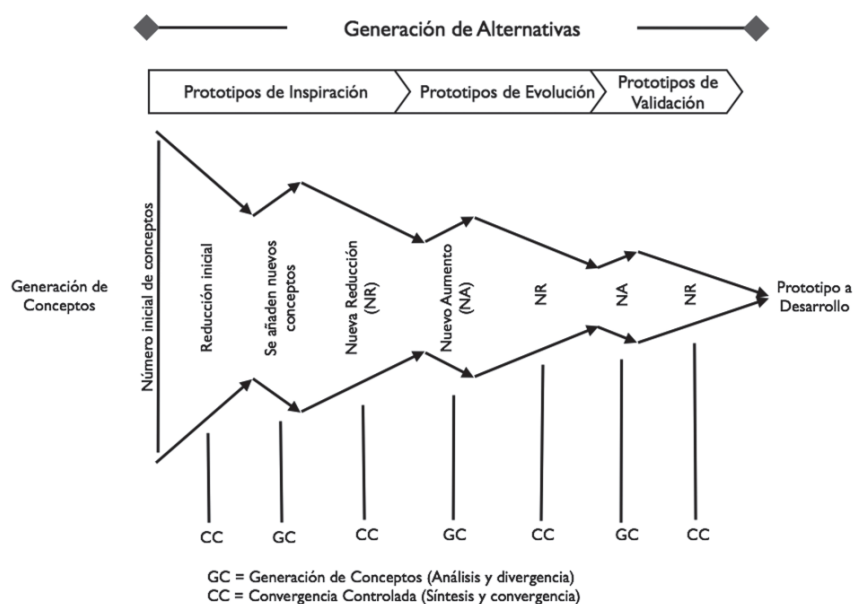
Generación de Alternativas

Prototipos de Inspiración

Prototipos de Evolución

Prototipos de Validación

Generación de Conceptos

Número inicial de conceptos

Reducción inicial

Se añaden nuevos conceptos

Nueva Reducción (NR)

Nuevo Aumento (NA)

NR

NA

NR

Prototipo a Desarrollo

CC

GC

CC

GC

CC

GC

CC

GC = Generación de Conceptos (Análisis y divergencia)
CC = Convergencia Controlada (Síntesis y convergencia)